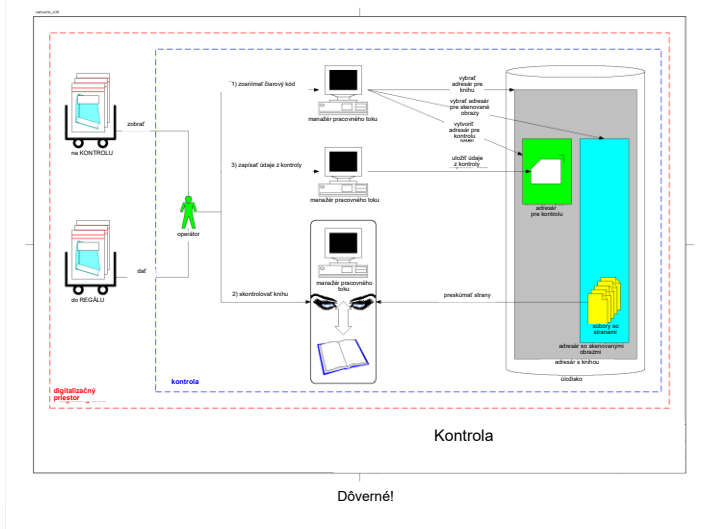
skenovanie_v06

zobrať

na KONTROLU

dať

do REGÁLU

operátor

1) zosnímať čiarový kód

manažér pracovného toku

3) zapísať údaje z kontroly

manažér pracovného toku

2) skontrolovať knihu

manažér pracovného toku

vybrať adresár pre knihu

vybrať adresár pre skenované obrazy

vytvoriť adresár pre kontrolu

uložiť údaje z kontroly

preskúmať strany

adresár pre kontrolu

súbory so stranami

adresár so skenovanými obrazmi

adresár s knihou

úložisko

kontrola

digitalizačný priestor

Kontrola

Dôverné!